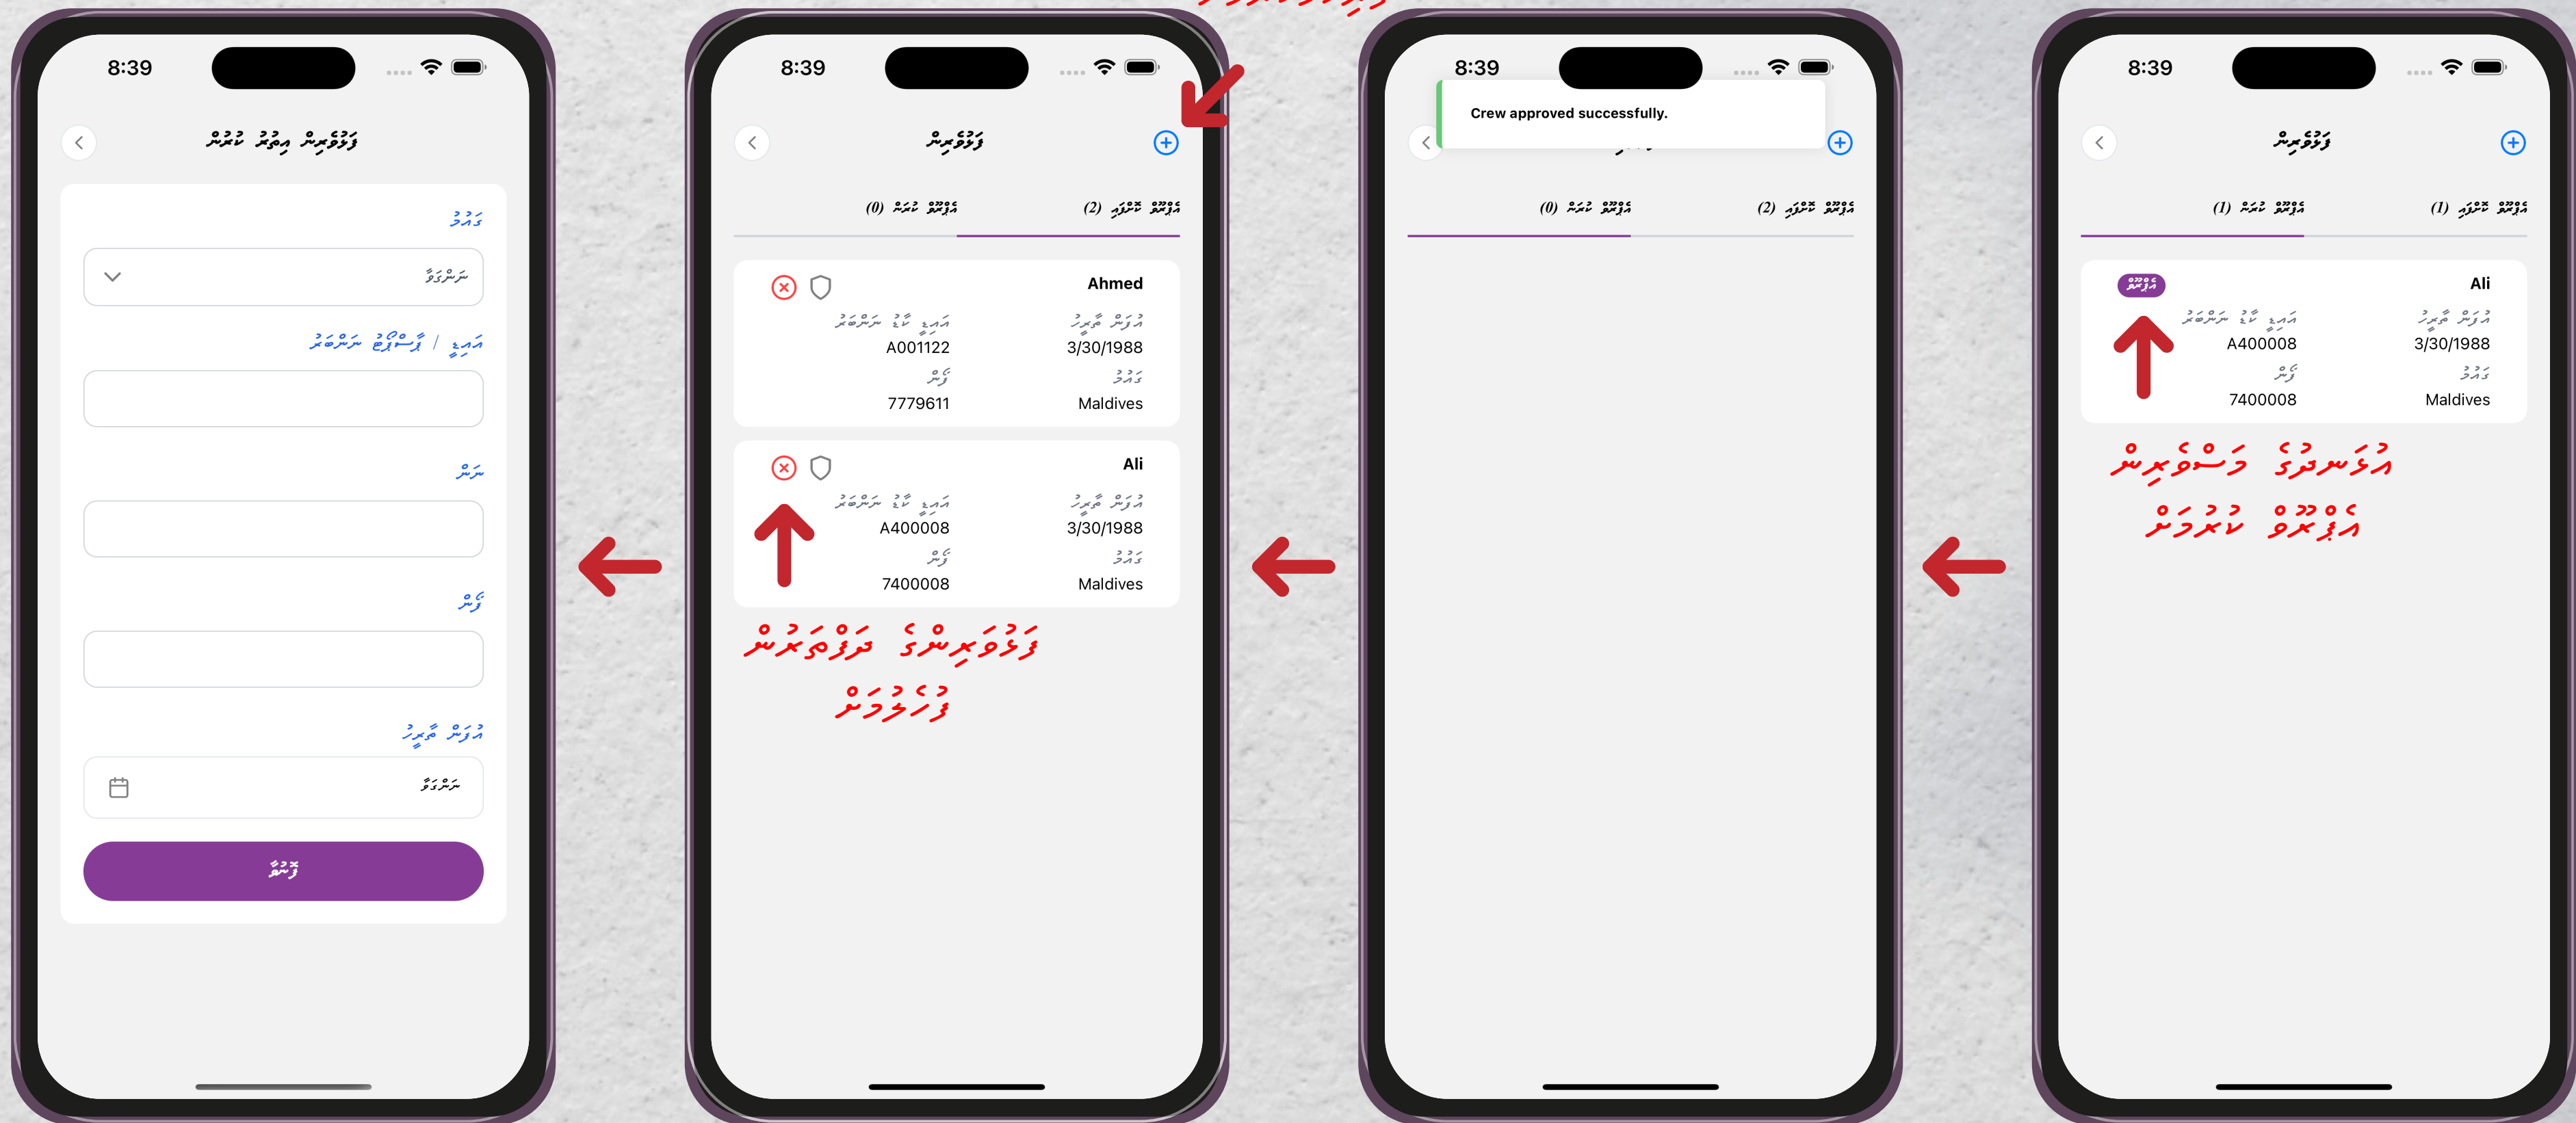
8:39

ކްރޫމެން އިތުރުކުރުން

ގައުމު

ނަންބަރު

އައިޑީ / ޕާސްޕޯޓް ނަންބަރު

ނަން

ފޯން

އުފަން ތާރީޚު

ނަންބަރު

ފޮނުވާ

8:39

ކްރޫމެން

(0) ޕެންޑިންގ ކުރަނީ

(2) އެޕްރޫވް ކުރަން

Ahmed

އައިޑީ ކާޑު ނަންބަރު
A001122

އުފަން ތާރީޚު
3/30/1988

ފޯން
7779611

ގައުމު
Maldives

Ali

އައިޑީ ކާޑު ނަންބަރު
A400008

އުފަން ތާރީޚު
3/30/1988

ފޯން
7400008

ގައުމު
Maldives

ކްރޫމެންގެ ދަފްތަރުން ފެނިގެން

8:39

Crew approved successfully.

(0) ޕެންޑިންގ ކުރަނީ

(2) އެޕްރޫވް ކުރަން

8:39

ކްރޫމެން

(1) ޕެންޑިންގ ކުރަނީ

(1) އެޕްރޫވް ކުރަން

Ali

އެޕްރޫވް

އައިޑީ ކާޑު ނަންބަރު
A400008

އުފަން ތާރީޚު
3/30/1988

ފޯން
7400008

ގައުމު
Maldives

އެޕްރޫވް ކުރަން މަސްވެރިން އެޕްރޫވް ކުރަނީ